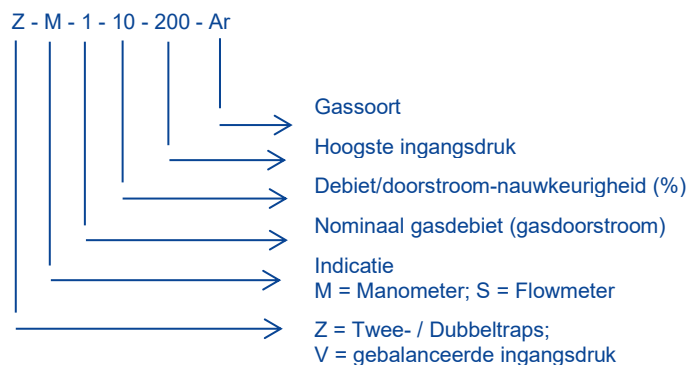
Z - M - 1 - 10 - 200 - Ar

Gassoort

Hoogste ingangsdruk

Debiet/doorstroom-nauwkeurigheid (%)

Nominaal gasdebiet (gasdoorstroom)

Indicatie
M = Manometer; S = Flowmeter

Z = Twee- / Dubbeltraps;
V = gebalanceerde ingangsdruk